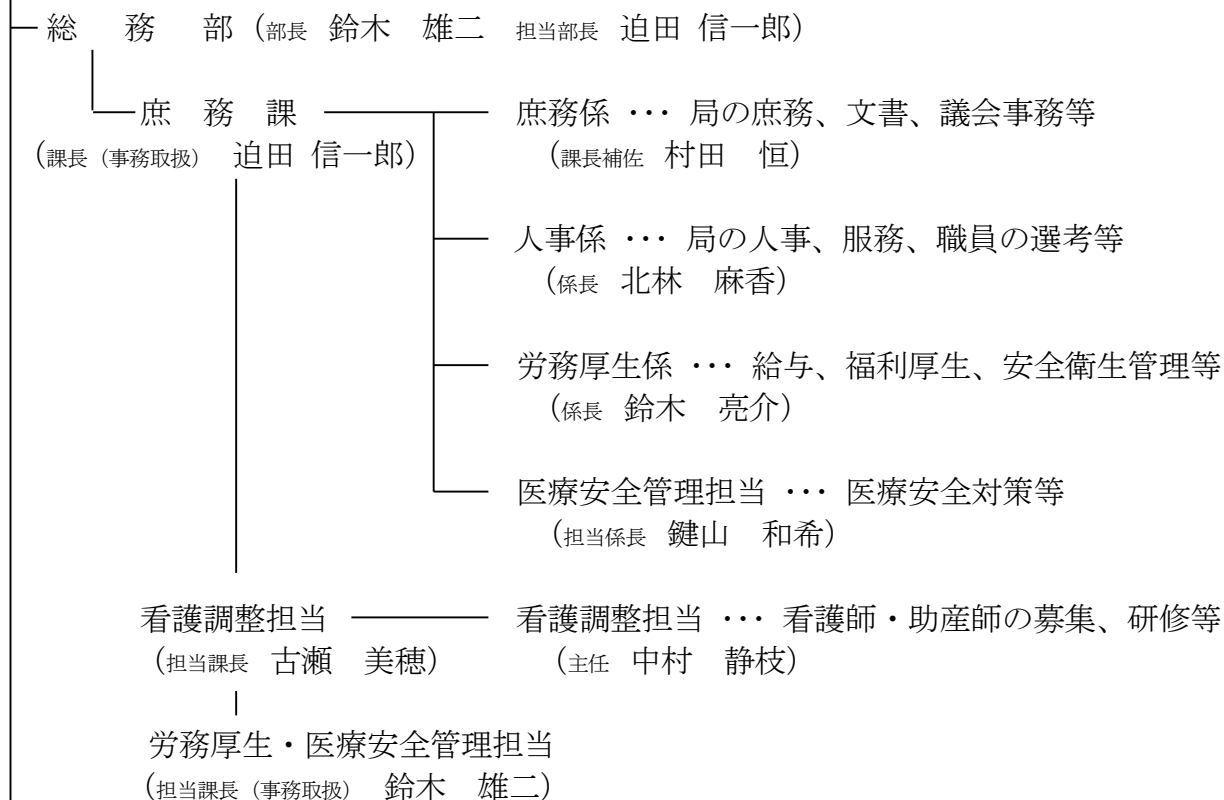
総　務　部（部長 鈴木　雄二　担当部長　迫田 信一郎）

庶　務　課
（課長（事務取扱）　迫田 信一郎）

庶務係 ・・・ 局の庶務、文書、議会事務等
（課長補佐　村田　恒）

人事係 ・・・ 局の人事、服務、職員の選考等
（係長　北林　麻香）

労務厚生係 ・・・ 給与、福利厚生、安全衛生管理等
（係長　鈴木　亮介）

医療安全管理担当 ・・・ 医療安全対策等
（担当係長　鍵山　和希）

看護調整担当
（担当課長　古瀬　美穂）

看護調整担当 ・・・ 看護師・助産師の募集、研修等
（主任　中村　静枝）

労務厚生・医療安全管理担当
（担当課長（事務取扱）　鈴木　雄二）